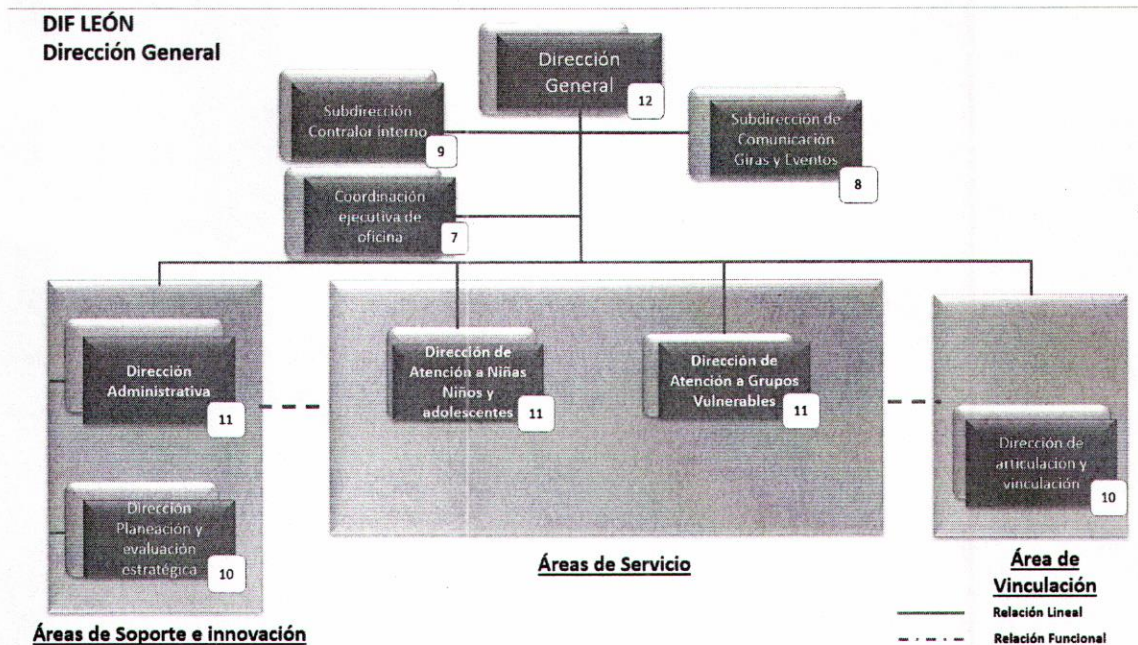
DIF LEÓN
Dirección General

Dirección General 12

Subdirección Contralor interno 9

Subdirección de Comunicación Giras y Eventos 8

Coordinación ejecutiva de oficina 7

Dirección Administrativa 11

Dirección Planeación y evaluación estratégica 10

Áreas de Soporte e innovación

Dirección de Atención a Niñas Niños y adolescentes 11

Dirección de Atención a Grupos Vulnerables 11

Áreas de Servicio

Dirección de articulación y vinculación 10

Área de Vinculación

Relación Lineal
Relación Funcional